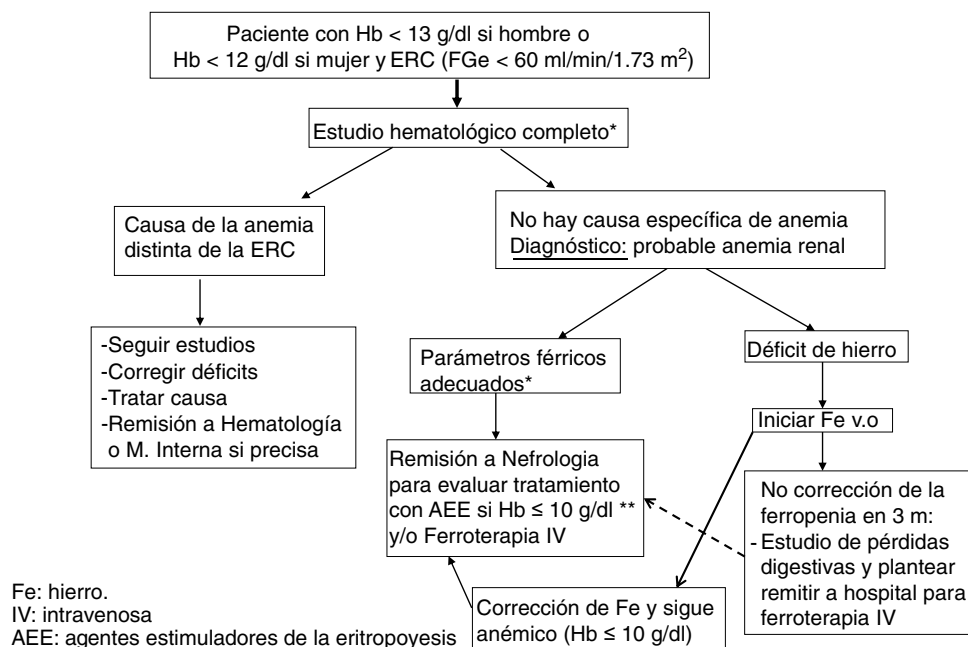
Paciente con Hb < 13 g/dl si hombre o Hb < 12 g/dl si mujer y ERC (FGe < 60 ml/min/1.73 m$^2$)

Estudio hematológico completo*

Causa de la anemia distinta de la ERC

No hay causa específica de anemia
Diagnóstico: probable anemia renal

-Seguir estudios
-Corregir déficits
-Tratar causa
-Remisión a Hematología o M. Interna si precisa

Parámetros férricos adecuados*

Déficit de hierro

Iniciar Fe v.o

Remisión a Nefrologia para evaluar tratamiento con AEE si Hb ≤ 10 g/dl ** y/o Ferroterapia IV

No corrección de la ferropenia en 3 m:
- Estudio de pérdidas digestivas y plantear remitir a hospital para ferroterapia IV

Corrección de Fe y sigue anémico (Hb ≤ 10 g/dl)

Fe: hierro.
IV: intravenosa
AEE: agentes estimuladores de la eritropoyesis